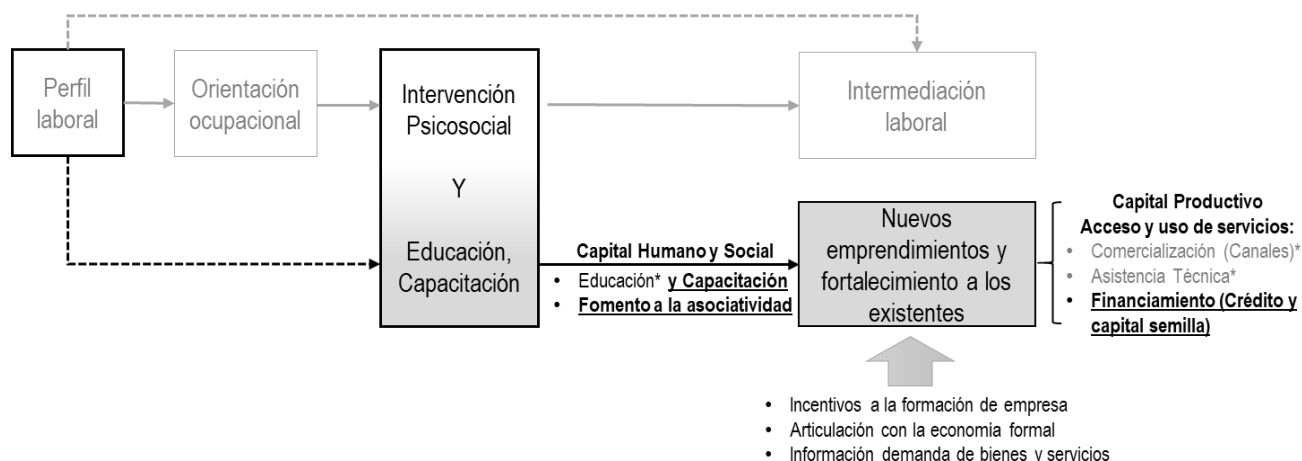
Perfil laboral

Orientación ocupacional

Intervención Psicosocial

Y

Educación, Capacitación

Intermediación laboral

Capital Humano y Social
• Educación* y Capacitación
• Fomento a la asociatividad

Nuevos emprendimientos y fortalecimiento a los existentes

Capital Productivo
Acceso y uso de servicios:
• Comercialización (Canales)*
• Asistencia Técnica*
• Financiamiento (Crédito y capital semilla)

• Incentivos a la formación de empresa
• Articulación con la economía formal
• Información demanda de bienes y servicios